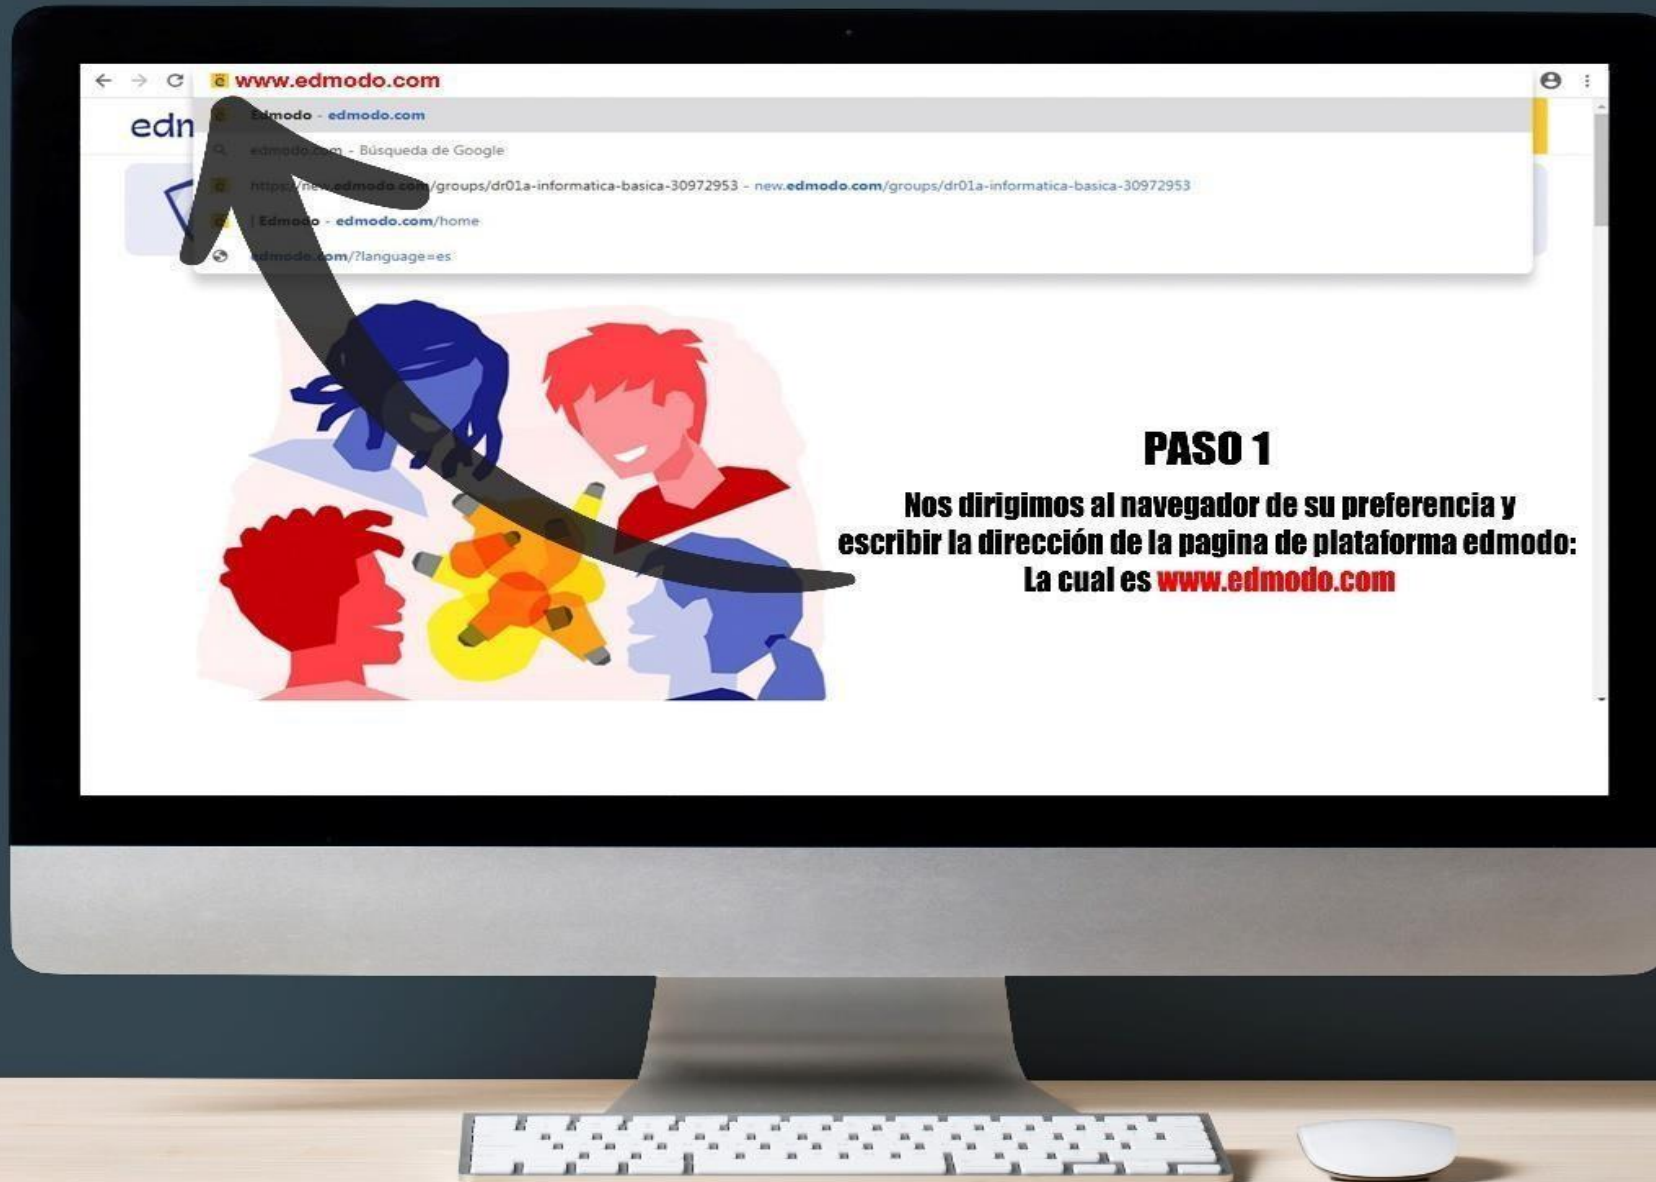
www.edmodo.com

Edmodo - edmodo.com

edmodo.com - Búsqueda de Google

https://new.edmodo.com/groups/dr01a-informatica-basica-30972953 - new.edmodo.com/groups/dr01a-informatica-basica-30972953

| Edmodo - edmodo.com/home

edmodo.com/?language=es

edn

PASO 1

Nos dirigimos al navegador de su preferencia y escribir la dirección de la pagina de plataforma edmodo: La cual es www.edmodo.com